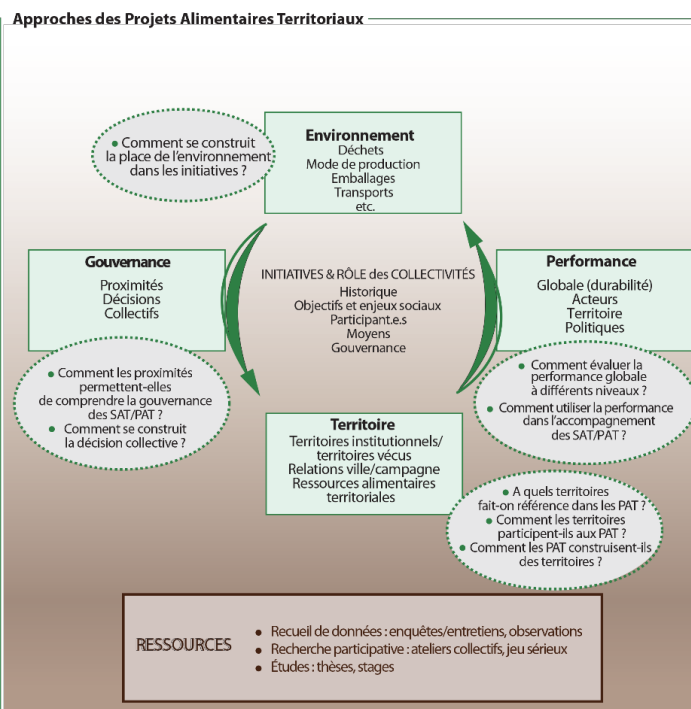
Approches des Projets Alimentaires Territoriaux

• Comment se construit la place de l'environnement dans les initiatives ?

Environnement
Déchets
Mode de production
Emballages
Transports
etc.

Gouvernance
Proximités
Décisions
Collectifs

INITIATIVES & RÔLE des COLLECTIVITÉS
Historique
Objectifs et enjeux sociaux
Participant.e.s
Moyens
Gouvernance

Performance
Globale (durabilité)
Acteurs
Territoire
Politiques

• Comment les proximités permettent-elles de comprendre la gouvernance des SAT/PAT ?
• Comment se construit la décision collective ?

Territoire
Territoires institutionnels/ territoires vécus
Relations ville/campagne
Ressources alimentaires territoriales

• Comment évaluer la performance globale à différents niveaux ?
• Comment utiliser la performance dans l'accompagnement des SAT/PAT ?

• A quels territoires fait-on référence dans les PAT ?
• Comment les territoires participent-ils aux PAT ?
• Comment les PAT construisent-ils des territoires ?

RESSOURCES
• Recueil de données : enquêtes/entretiens, observations
• Recherche participative : ateliers collectifs, jeu sérieux
• Études : thèses, stages